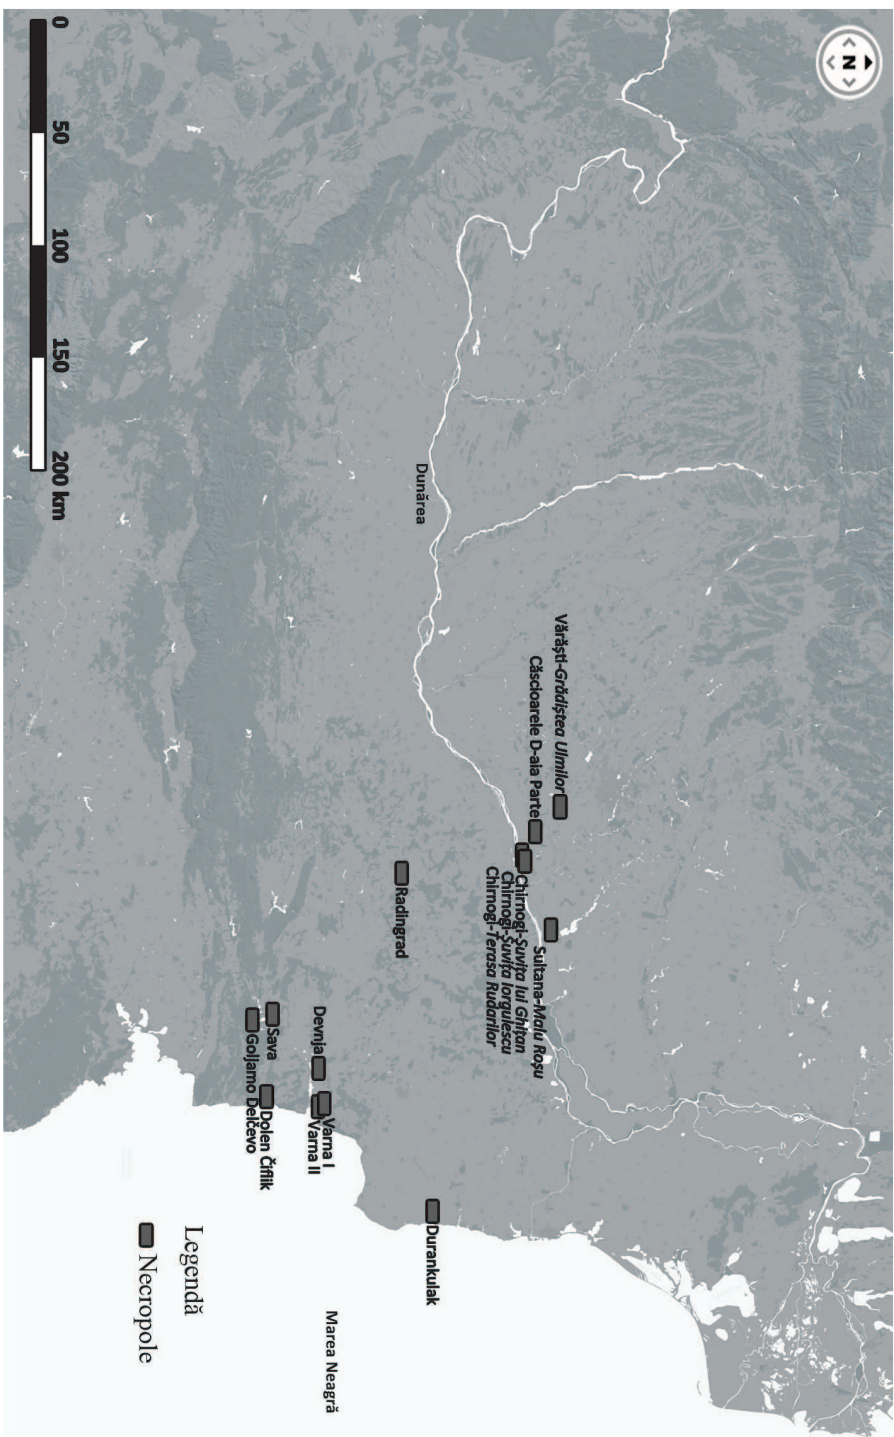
N

0
50
100
150
200 km

Dunărea

Vărăşti-Grădiştea Ulmilor
Căscioarele D-ale Parte
Chirnogi-Şuviţa lui Ghiţan
Chirnogi-Şuviţa Iorgulescu
Chirnogi-Terasa Rudarilor
Sultana-Malu Roşu
Radingrad
Devnja
Varna I
Varna II
Sava
Goljamo Delčevo
Dolen Čiflik
Durankulak

Marea Neagră

Legendă
Necropole